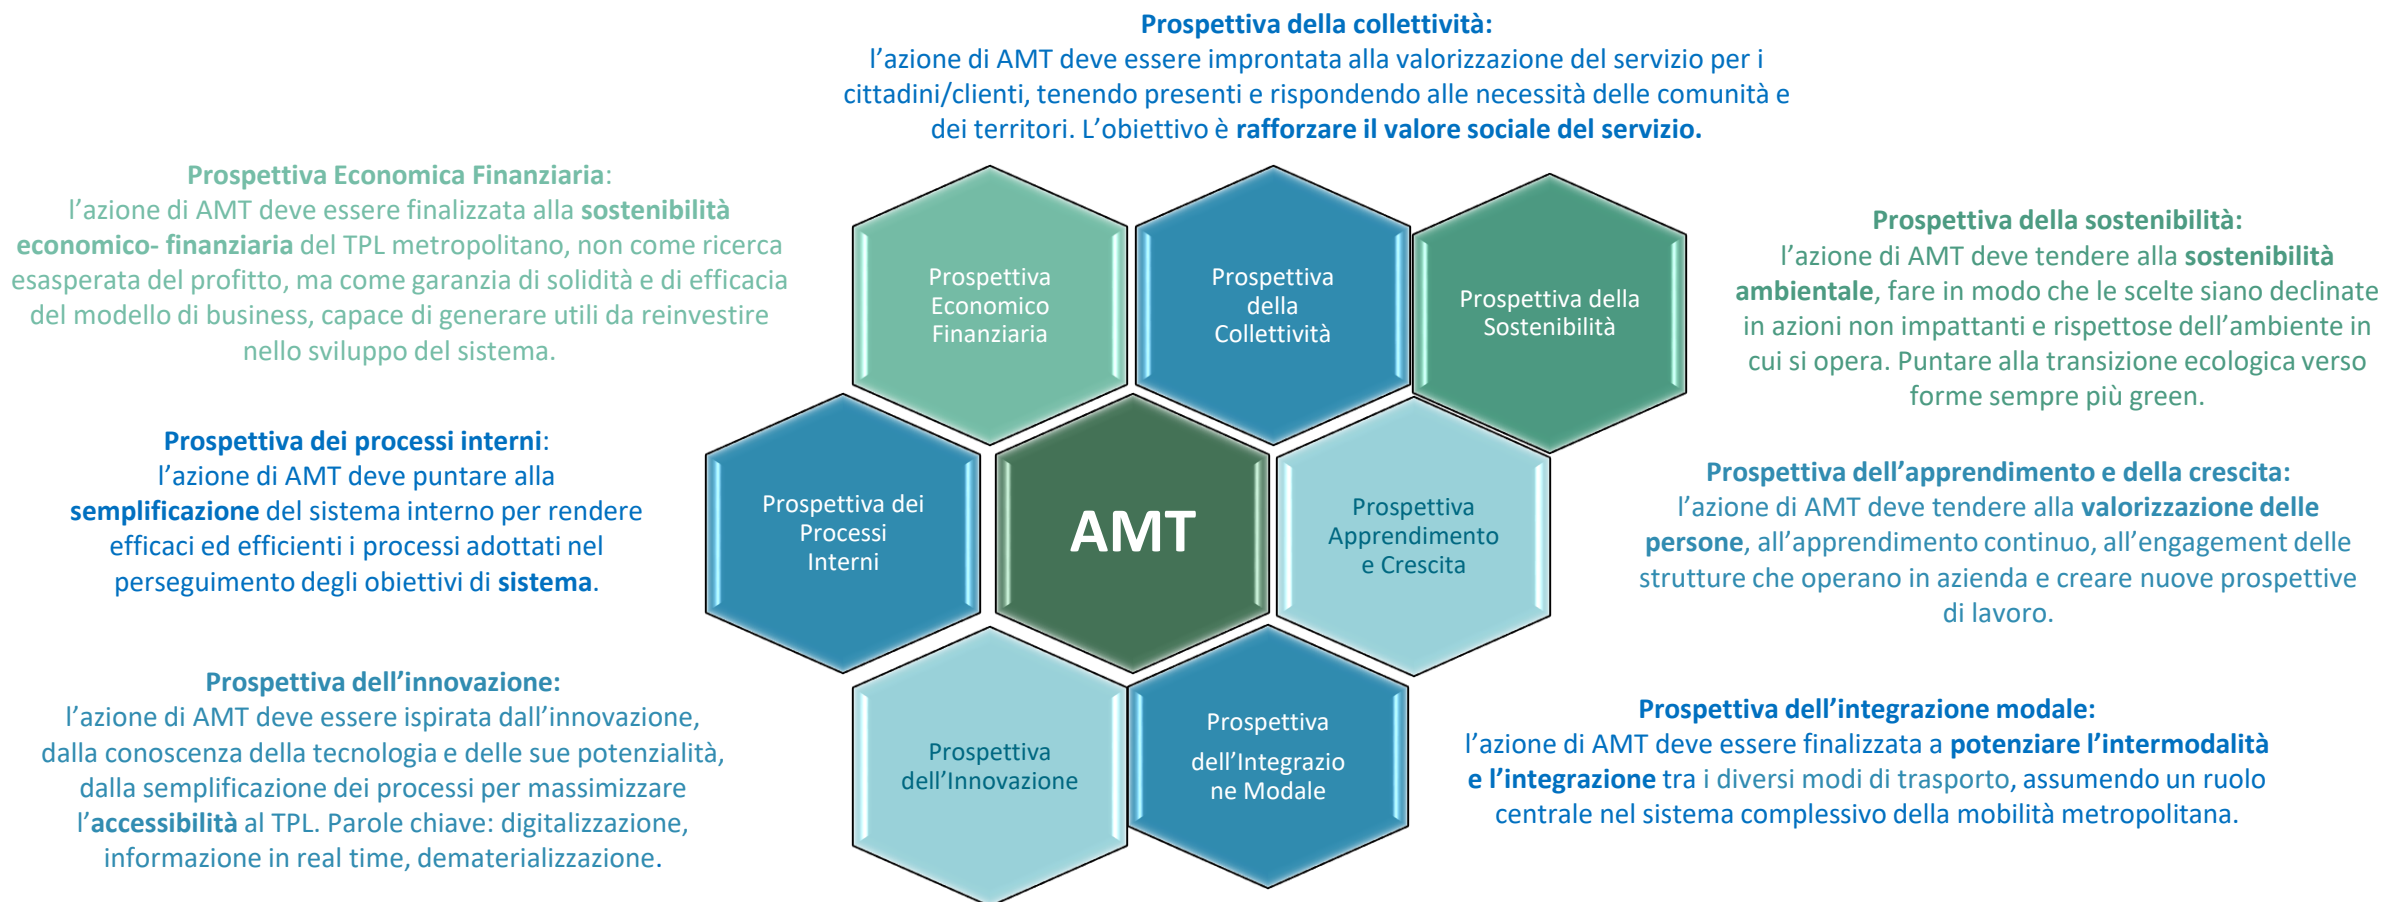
**Prospettiva della collettività:**
l'azione di AMT deve essere improntata alla valorizzazione del servizio per i cittadini/clienti, tenendo presenti e rispondendo alle necessità delle comunità e dei territori. L'obiettivo è **rafforzare il valore sociale del servizio.**

**Prospettiva Economica Finanziaria**:
l'azione di AMT deve essere finalizzata alla **sostenibilità economico- finanziaria** del TPL metropolitano, non come ricerca esasperata del profitto, ma come garanzia di solidità e di efficacia del modello di business, capace di generare utili da reinvestire nello sviluppo del sistema.

Prospettiva Economico Finanziaria

Prospettiva della Collettività

Prospettiva della Sostenibilità

**Prospettiva della sostenibilità:**
l'azione di AMT deve tendere alla **sostenibilità ambientale**, fare in modo che le scelte siano declinate in azioni non impattanti e rispettose dell'ambiente in cui si opera. Puntare alla transizione ecologica verso forme sempre più green.

**Prospettiva dei processi interni**:
l'azione di AMT deve puntare alla **semplificazione** del sistema interno per rendere efficaci ed efficienti i processi adottati nel perseguimento degli obiettivi di **sistema**.

Prospettiva dei Processi Interni

AMT

Prospettiva Apprendimento e Crescita

**Prospettiva dell'apprendimento e della crescita:**
l'azione di AMT deve tendere alla **valorizzazione delle persone**, all'apprendimento continuo, all'engagement delle strutture che operano in azienda e creare nuove prospettive di lavoro.

**Prospettiva dell'innovazione:**
l'azione di AMT deve essere ispirata dall'innovazione, dalla conoscenza della tecnologia e delle sue potenzialità, dalla semplificazione dei processi per massimizzare l'**accessibilità** al TPL. Parole chiave: digitalizzazione, informazione in real time, dematerializzazione.

Prospettiva dell'Innovazione

Prospettiva dell'Integrazione Modale

**Prospettiva dell'integrazione modale:**
l'azione di AMT deve essere finalizzata a **potenziare l'intermodalità e l'integrazione** tra i diversi modi di trasporto, assumendo un ruolo centrale nel sistema complessivo della mobilità metropolitana.